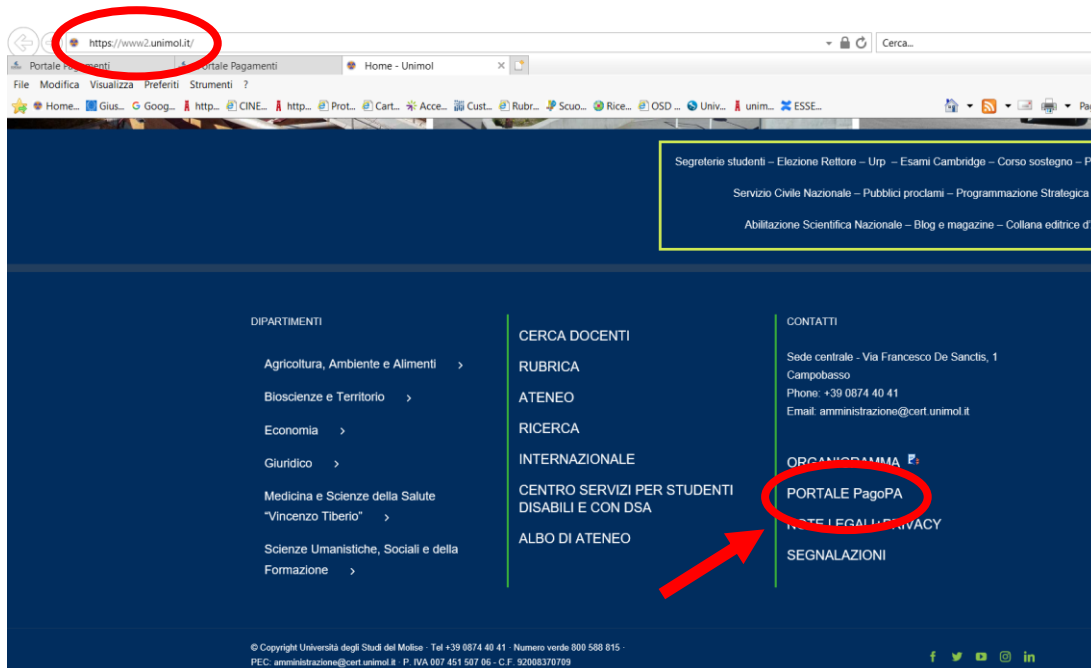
https://www2.unimol.it/

Cerca...

Portale Pa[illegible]menti | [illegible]ortale Pagamenti | Home - Unimol

File Modifica Visualizza Preferiti Strumenti ?

Home... Gius... Goog... http... CINE... http... Prot... Cart... Acce... Cust... Rubr... Scuo... Rice... OSD ... Univ... unim... ESSE...

Segreterie studenti – Elezione Rettore – Urp – Esami Cambridge – Corso sostegno – P

Servizio Civile Nazionale – Pubblici proclami – Programmazione Strategica

Abilitazione Scientifica Nazionale – Blog e magazine – Collana editrice d'

DIPARTIMENTI

Agricoltura, Ambiente e Alimenti >

Bioscienze e Territorio >

Economia >

Giuridico >

Medicina e Scienze della Salute "Vincenzo Tiberio" >

Scienze Umanistiche, Sociali e della Formazione >

CERCA DOCENTI

RUBRICA

ATENEO

RICERCA

INTERNAZIONALE

CENTRO SERVIZI PER STUDENTI DISABILI E CON DSA

ALBO DI ATENEO

CONTATTI

Sede centrale - Via Francesco De Sanctis, 1 Campobasso

Phone: +39 0874 40 41

Email: amministrazione@cert.unimol.it

ORGANIGRAMMA

PORTALE PagoPA

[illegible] LEGALI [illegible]RIVACY

SEGNALAZIONI

© Copyright Università degli Studi del Molise · Tel +39 0874 40 41 · Numero verde 800 588 815 ·
PEC: amministrazione@cert.unimol.it · P. IVA 007 451 507 06 - C.F. 92008370709